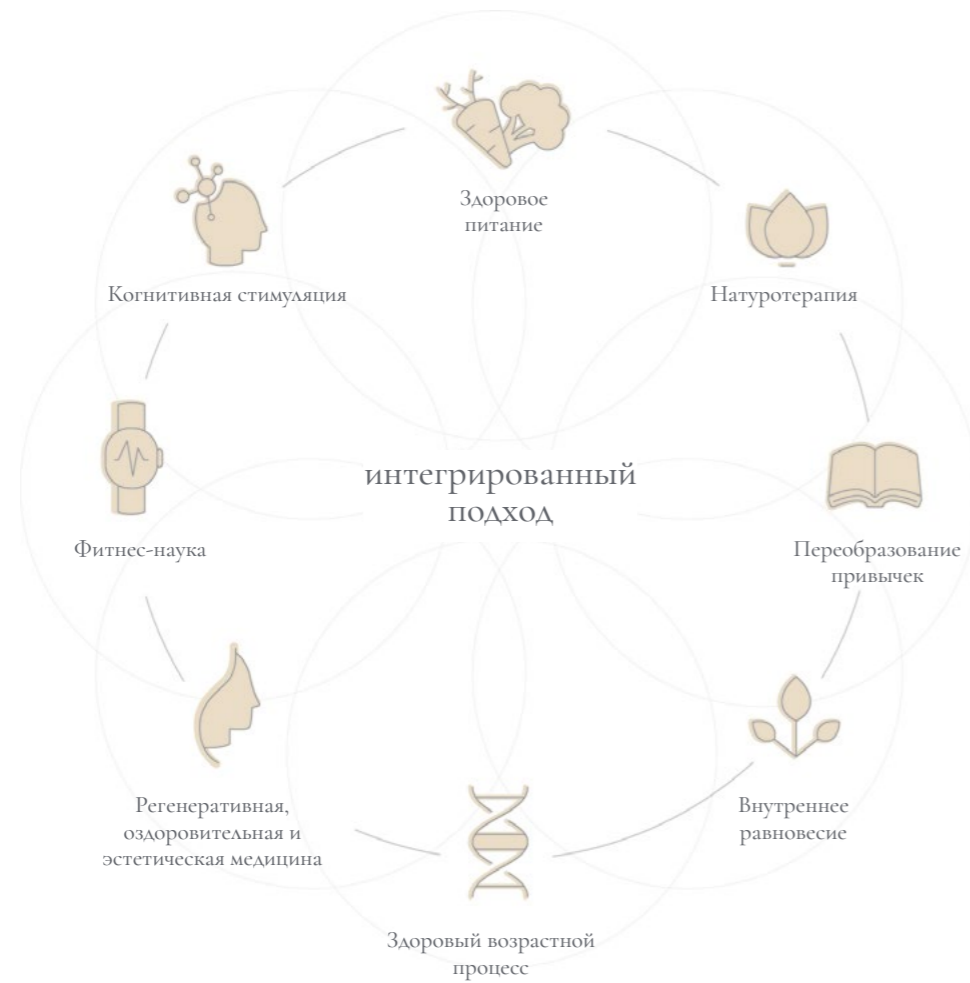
Здоровое питание

Натуротерапия

Переобразование привычек

Внутреннее равновесие

Здоровый возрастной процесс

Регенеративная, оздоровительная и эстетическая медицина

Фитнес-наука

Когнитивная стимуляция

интегрированный подход